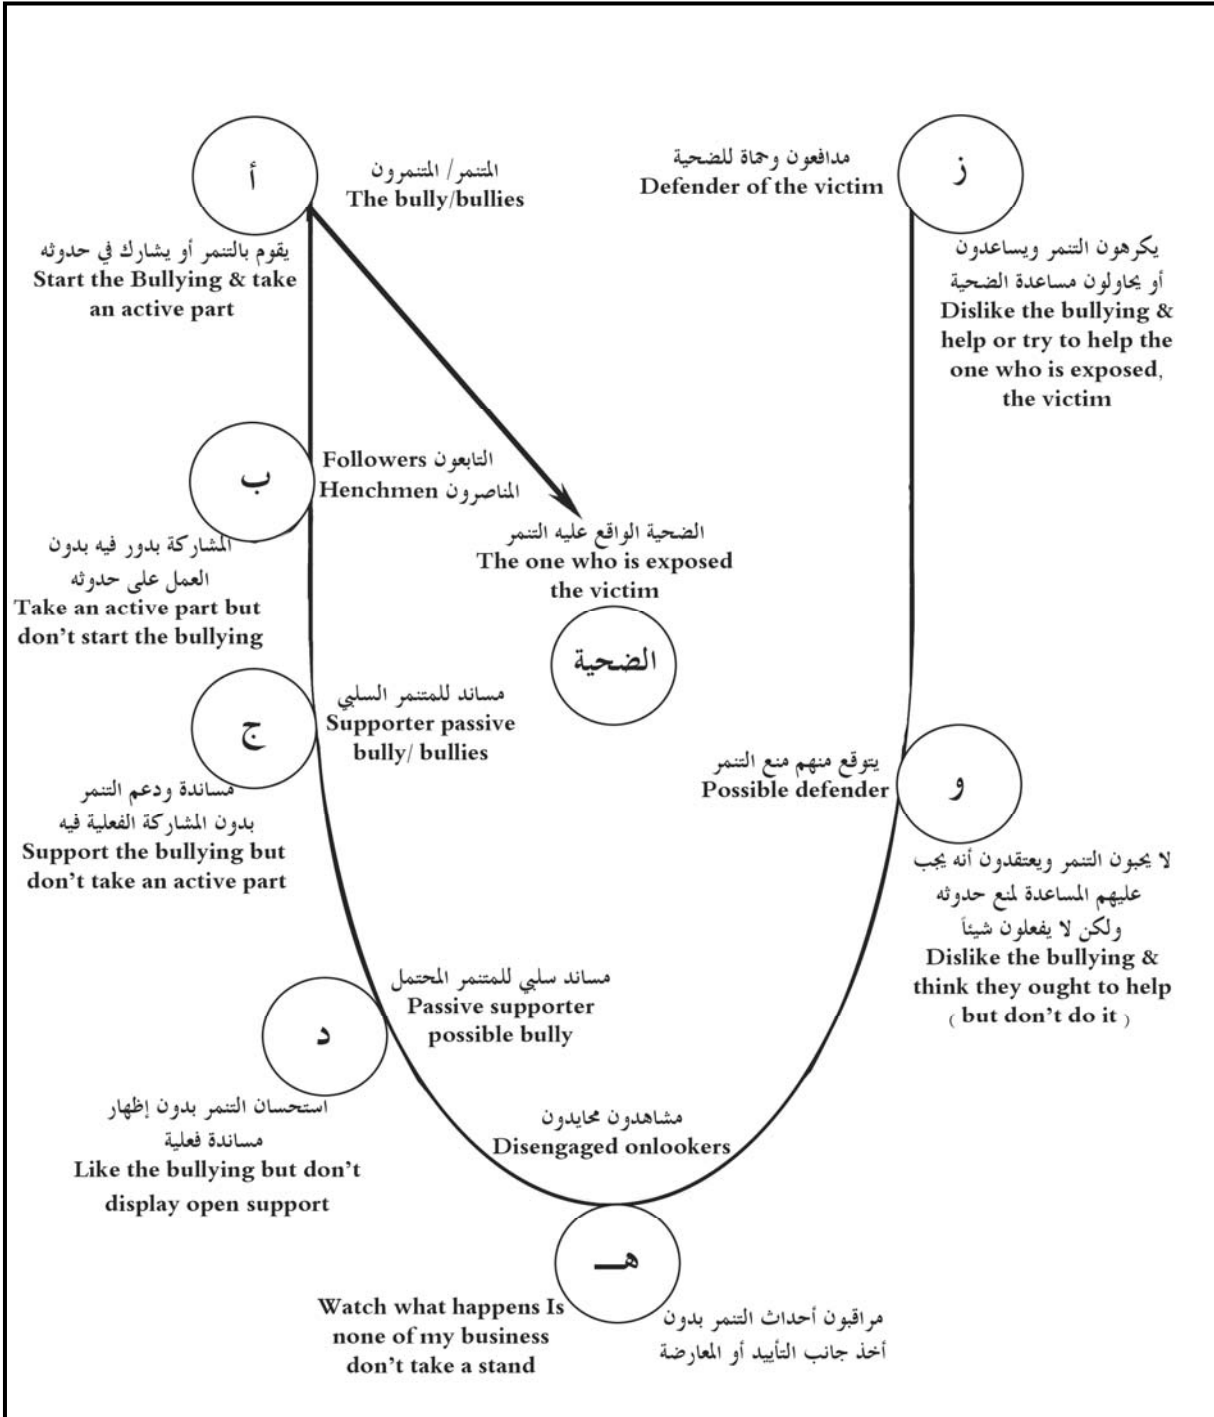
أ

المتنمر/ المتنمرون
The bully/bullies

يقوم بالتنمر أو يشارك في حدوثه
Start the Bullying & take an active part

مدافعون وحماة للضحية
Defender of the victim

ز

يكرهون التنمر ويساعدون أو يحاولون مساعدة الضحية
Dislike the bullying & help or try to help the one who is exposed, the victim

ب

Followers التابعون
Henchmen المناصرون

المشاركة بدور فيه بدون العمل على حدوثه
Take an active part but don't start the bullying

الضحية الواقع عليه التنمر
The one who is exposed the victim

الضحية

ج

مساند للمتنمر السلبي
Supporter passive bully/ bullies

مساندة ودعم التنمر بدون المشاركة الفعلية فيه
Support the bullying but don't take an active part

يتوقع منهم منع التنمر
Possible defender

و

لا يحبون التنمر ويعتقدون أنه يجب عليهم المساعدة لمنع حدوثه ولكن لا يفعلون شيئاً
Dislike the bullying & think they ought to help ( but don't do it )

مساند سلبي للمتنمر المحتمل
Passive supporter possible bully

د

استحسان التنمر بدون إظهار مساندة فعلية
Like the bullying but don't display open support

مشاهدون محايدون
Disengaged onlookers

هـ

Watch what happens Is none of my business don't take a stand

مراقبون أحداث التنمر بدون أخذ جانب التأييد أو المعارضة